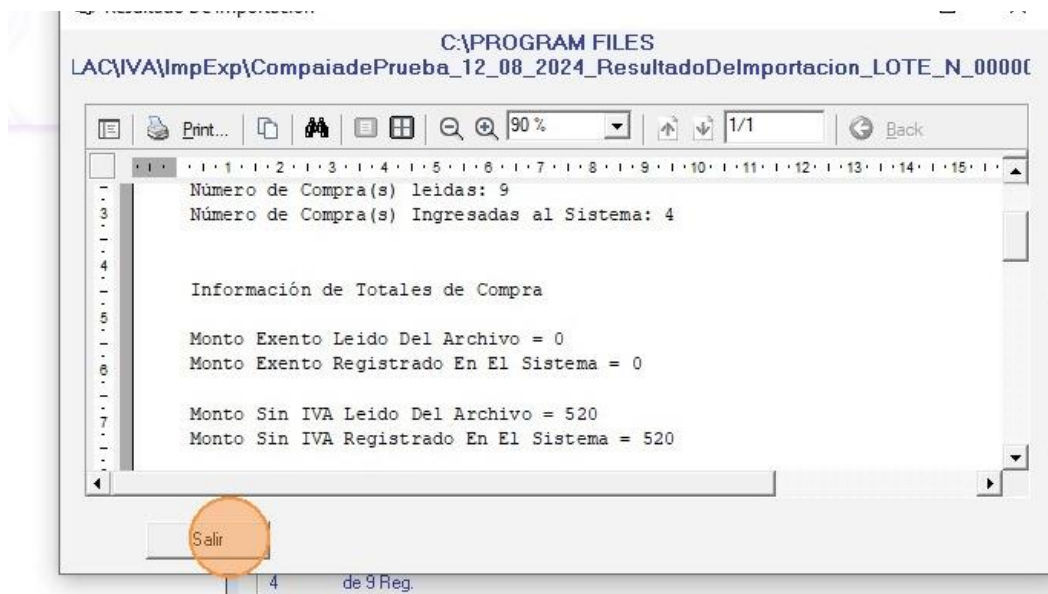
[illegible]

C:\PROGRAM FILES
LAC\IVA\ImpExp\CompaiadePrueba_12_08_2024_ResultadoDeImportacion_LOTE_N_0000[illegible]

Print... 90 % 1/1 Back

1 2 3 4 5 6 7 8 9 10 11 12 13 14 15

Número de Compra(s) leidas: 9
Número de Compra(s) Ingresadas al Sistema: 4

Información de Totales de Compra

Monto Exento Leido Del Archivo = 0
Monto Exento Registrado En El Sistema = 0

Monto Sin IVA Leido Del Archivo = 520
Monto Sin IVA Registrado En El Sistema = 520

Salir

4 de 9 Reg.